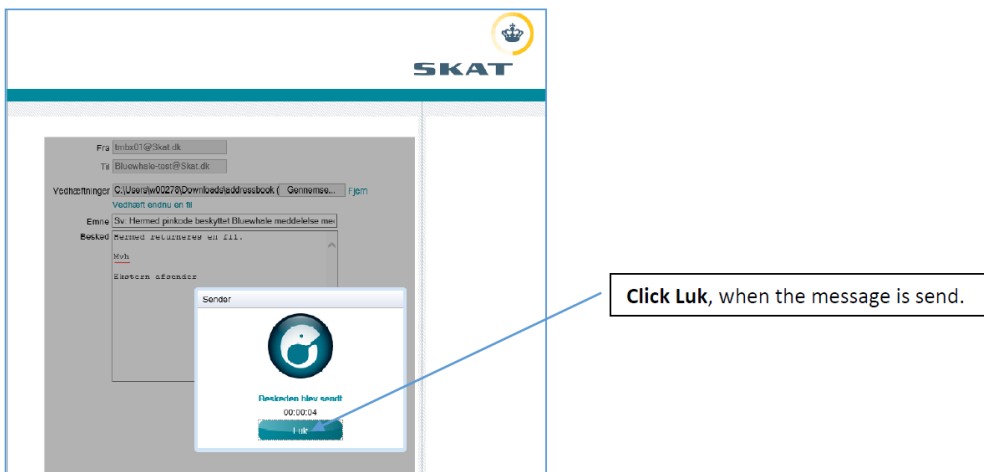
SKAT

Fra tmbx01@Skat.dk

Til Bluewhale-test@Skat.dk

Vedhæftninger C:\Users\w00278\Downloads\addressbook ( Gennemse... Fjern

Vedhæft endnu en fil

Emne Sv: Hermed pinkode beskyttet Bluewhale meddelelse me

Besked Hermed returneres en fil.

Mvh

Ekstern afsender

Sender

Beskeden blev sendt

00:00:04

Luk

**Click Luk**, when the message is send.